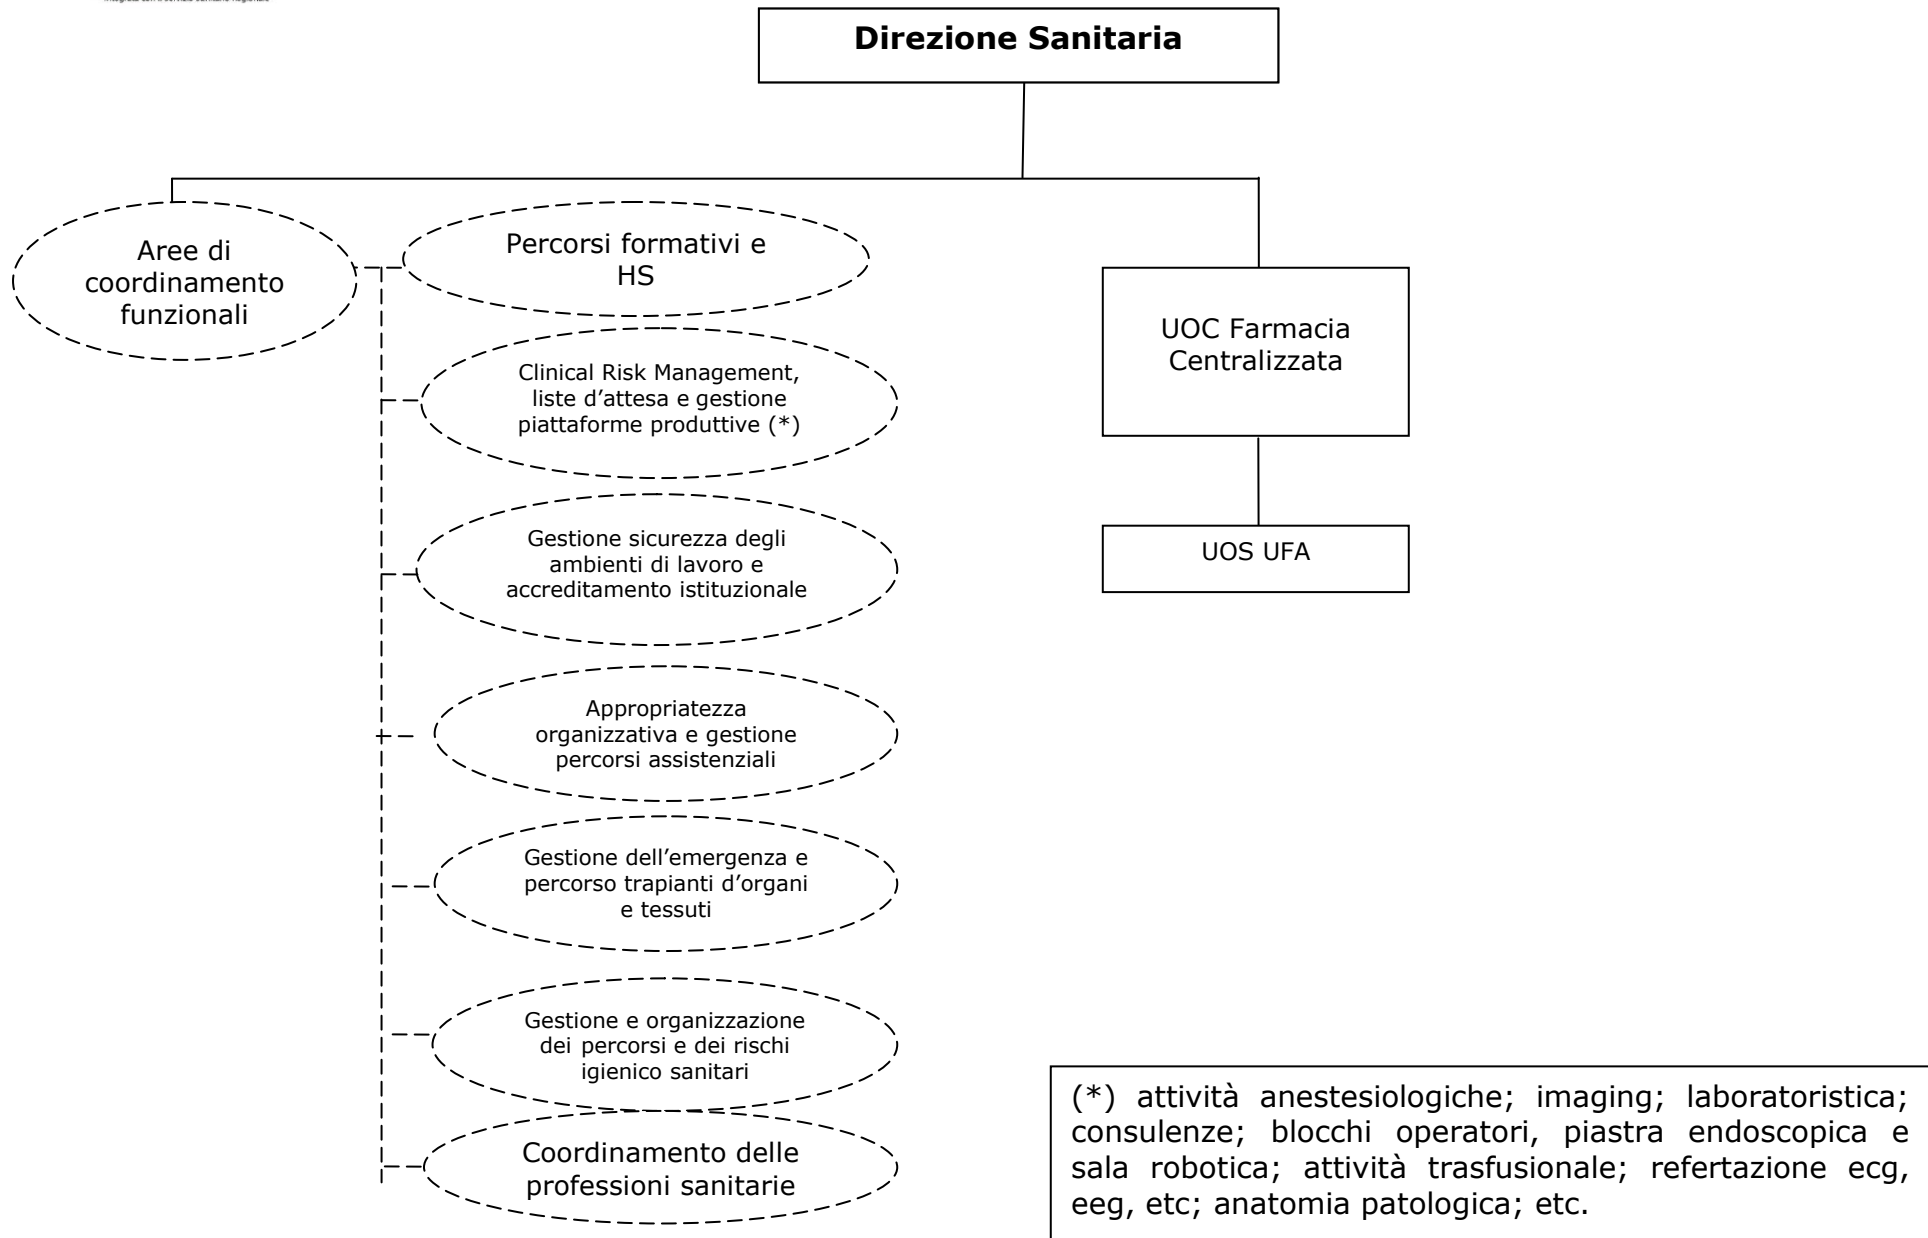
Integrata con il Servizio Sanitario Regionale

Direzione Sanitaria

Aree di coordinamento funzionali

Percorsi formativi e HS

Clinical Risk Management, liste d'attesa e gestione piattaforme produttive (*)

Gestione sicurezza degli ambienti di lavoro e accreditamento istituzionale

Appropriatezza organizzativa e gestione percorsi assistenziali

Gestione dell'emergenza e percorso trapianti d'organi e tessuti

Gestione e organizzazione dei percorsi e dei rischi igienico sanitari

Coordinamento delle professioni sanitarie

UOC Farmacia Centralizzata

UOS UFA

(*) attività anestesiologiche; imaging; laboratoristica; consulenze; blocchi operatori, piastra endoscopica e sala robotica; attività trasfusionale; refertazione ecg, eeg, etc; anatomia patologica; etc.